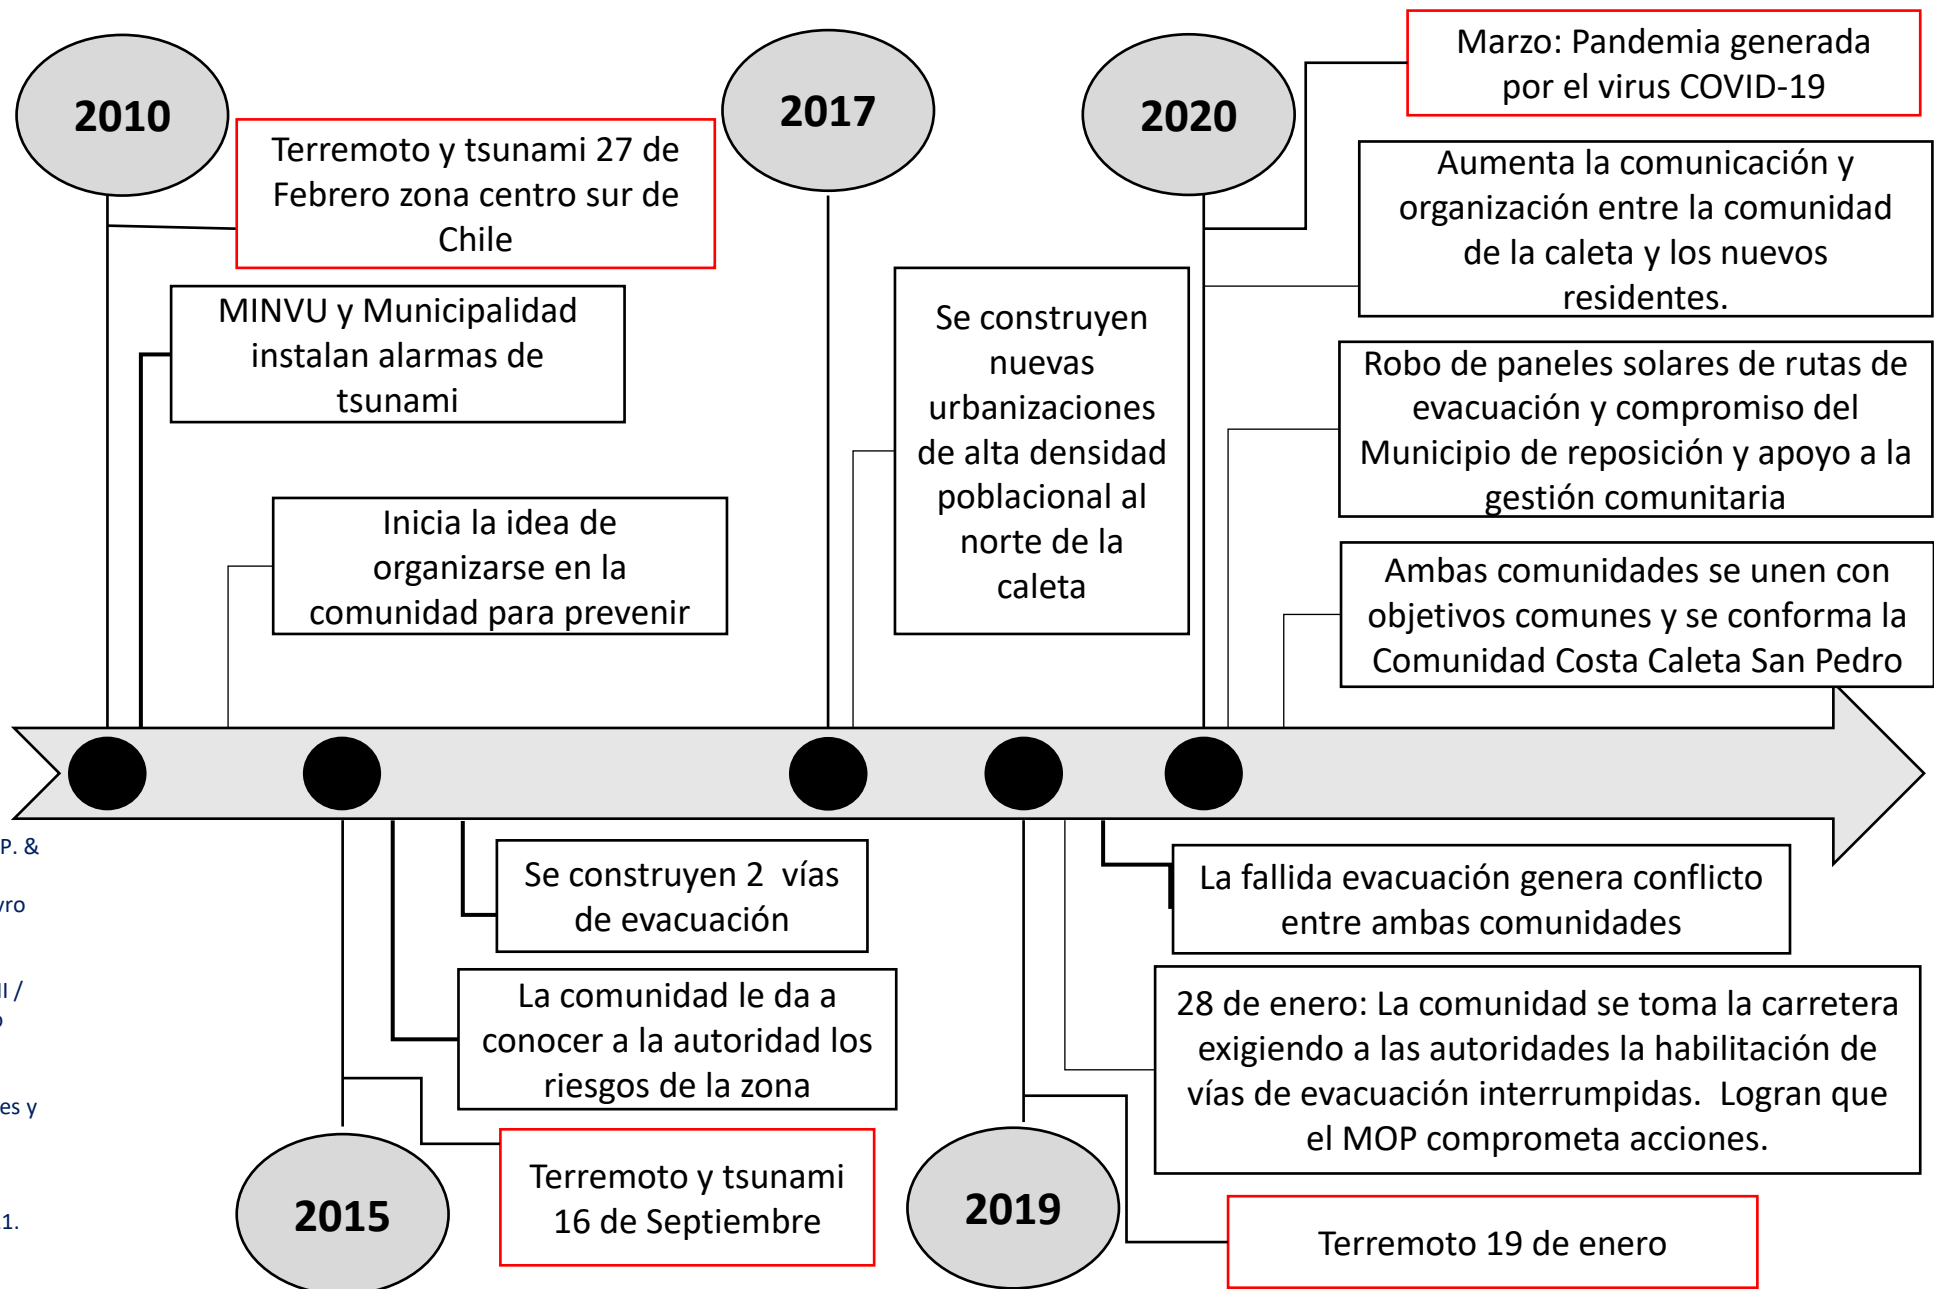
2010

Terremoto y tsunami 27 de Febrero zona centro sur de Chile

MINVU y Municipalidad instalan alarmas de tsunami

Inicia la idea de organizarse en la comunidad para prevenir

2017

Se construyen nuevas urbanizaciones de alta densidad poblacional al norte de la caleta

2020

Marzo: Pandemia generada por el virus COVID-19

Aumenta la comunicación y organización entre la comunidad de la caleta y los nuevos residentes.

Robo de paneles solares de rutas de evacuación y compromiso del Municipio de reposición y apoyo a la gestión comunitaria

Ambas comunidades se unen con objetivos comunes y se conforma la Comunidad Costa Caleta San Pedro

P. &

ro

l /

es y

1.

Se construyen 2 vías de evacuación

La comunidad le da a conocer a la autoridad los riesgos de la zona

2015

Terremoto y tsunami 16 de Septiembre

La fallida evacuación genera conflicto entre ambas comunidades

28 de enero: La comunidad se toma la carretera exigiendo a las autoridades la habilitación de vías de evacuación interrumpidas. Logran que el MOP comprometa acciones.

2019

Terremoto 19 de enero